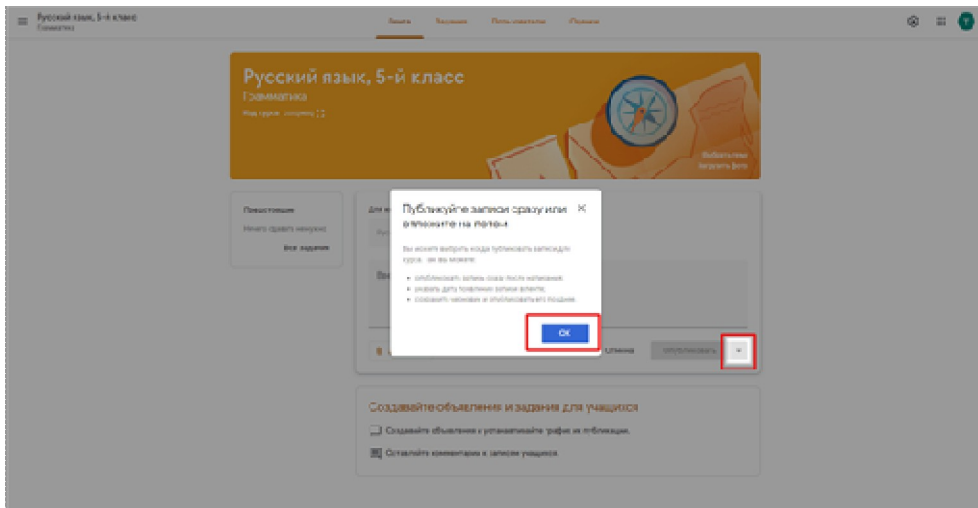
Русский язык, 5-й класс
Грамматика

Лента Задания Пользователи Оценки

Русский язык, 5-й класс
Грамматика
Код курса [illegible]

Выбрать тему
Загрузить фото

Предстоящие
Нечего сдавать на неделе
Все задания

Публикуйте записи сразу или отложите на потом

Вы можете выбрать когда публиковать записи для курса. Вы можете:

• опубликовать запись сразу после написания.
• указать дату и время записи в ленте.
• сохранить черновик и опубликовать его позднее.

ОК

Опубликовать

Создавайте объявления и задания для учащихся

Создавайте объявления и устанавливайте график их публикации.

Оставляйте комментарии к записям учащихся.